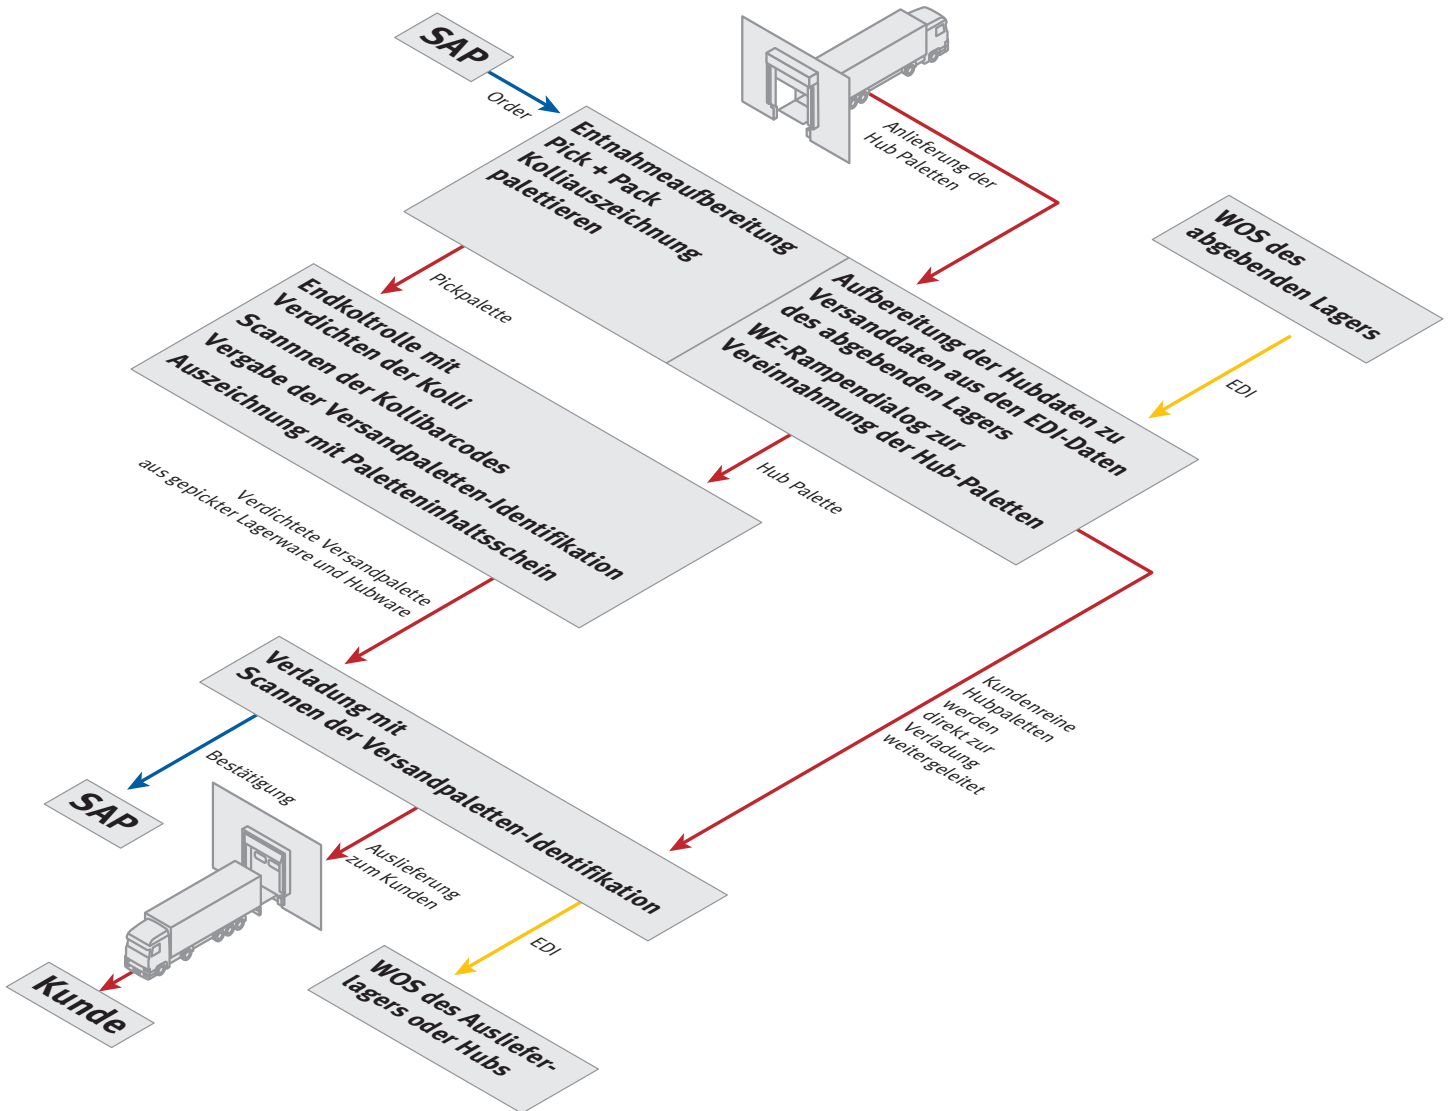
SAP

Order

Anlieferung der Hub Paletten

Entnahmeaufbereitung
Pick + Pack
Kolliauszeichnung
palettieren

WOS des abgebenden Lagers

Pickpalette

Aufbereitung der Hubdaten zu Versanddaten aus den EDI-Daten des abgebenden Lagers
WE-Rampendialog zur Vereinnahmung der Hub-Paletten

EDI

Endkoltrolle mit
Verdichten der Kolli
Scannen der Kollibarcodes
Vergabe der Versandpaletten-Identifikation
Auszeichnung mit Paletteninhaltsschein

Hub Palette

Verdichtete Versandpalette aus gepickter Lagerware und Hubware

Kundenreine Hubpaletten werden direkt zur Verladung weitergeleitet

Verladung mit
Scannen der Versandpaletten-Identifikation

Bestätigung

SAP

Auslieferung zum Kunden

EDI

Kunde

WOS des Auslieferlagers oder Hubs